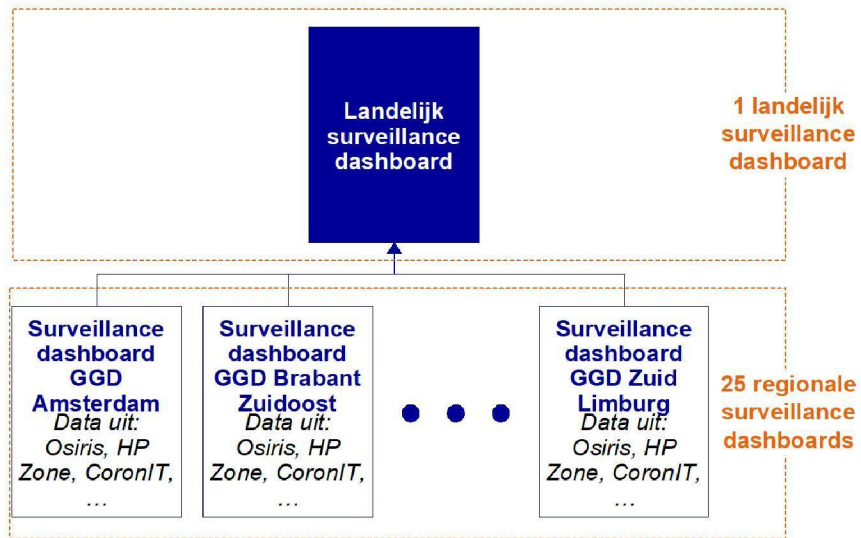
Landelijk surveillance dashboard

1 landelijk surveillance dashboard

Surveillance dashboard GGD Amsterdam
Data uit: Osiris, HP Zone, CoronIT, ...

Surveillance dashboard GGD Brabant Zuidoost
Data uit: Osiris, HP Zone, CoronIT, ...

Surveillance dashboard GGD Zuid Limburg
Data uit: Osiris, HP Zone, CoronIT, ...

25 regionale surveillance dashboards